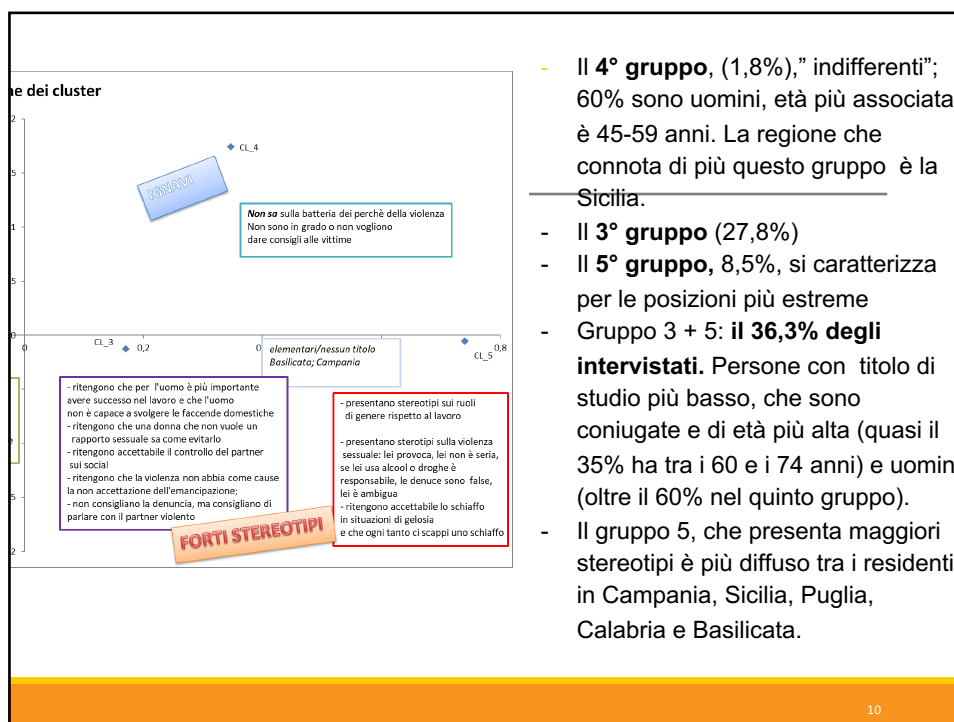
ne dei cluster

2
5
1
5
0
5
2

CL_4

IGNAVI

Non sa sulla batteria dei perchè della violenza
Non sono in grado o non vogliono
dare consigli alle vittime

CL_3 0,2 0 0,8 CL_5

elementari/nessun titolo
Basilicata; Campania

- ritengono che per l'uomo è più importante avere successo nel lavoro e che l'uomo non è capace a svolgere le faccende domestiche
- ritengono che una donna che non vuole un rapporto sessuale sa come evitarlo
- ritengono accettabile il controllo del partner sui social
- ritengono che la violenza non abbia come cause la non accettazione dell'emancipazione;
- non consigliano la denuncia, ma consigliano di parlare con il partner violento

- presentano stereotipi sui ruoli di genere rispetto al lavoro

- presentano sterotipi sulla violenza sessuale: lei provoca, lei non è seria, se lei usa alcool o droghe è responsabile, le denuce sono false, lei è ambigua
- ritengono accettabile lo schiaffo in situazioni di gelosia
e che ogni tanto ci scappi uno schiaffo

FORTI STEREOTIPI

- Il 4° gruppo, (1,8%)," indifferenti"; 60% sono uomini, età più associata è 45-59 anni. La regione che connota di più questo gruppo è la Sicilia.
- Il 3° gruppo (27,8%)
- Il 5° gruppo, 8,5%, si caratterizza per le posizioni più estreme
- Gruppo 3 + 5: il 36,3% degli intervistati. Persone con titolo di studio più basso, che sono coniugate e di età più alta (quasi il 35% ha tra i 60 e i 74 anni) e uomin (oltre il 60% nel quinto gruppo).
- Il gruppo 5, che presenta maggiori stereotipi è più diffuso tra i residenti in Campania, Sicilia, Puglia, Calabria e Basilicata.

10